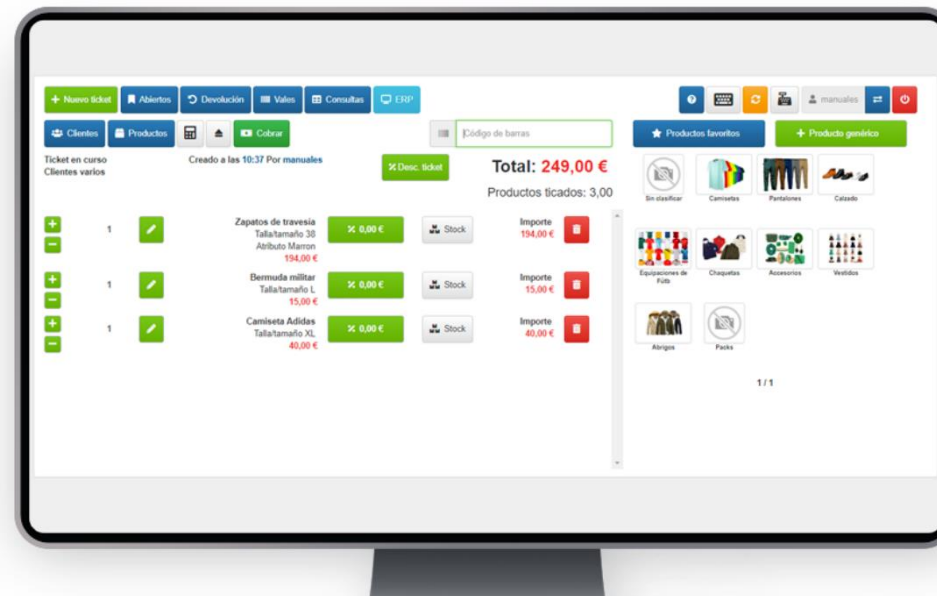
+ Nuevo ticket Abiertos Devolución Vales Consultas ERP

manuales

Clientes Productos Cobrar

Código de barras

Productos favoritos

+ Producto genérico

Ticket en curso
Clientes varios

Creado a las 10:37 Por manuales

Desc. ticket

Total: 249,00 €

Productos ticados: 3,00

1
Zapatos de travesía
Talla/tamaño 38
Atributo Marron
194,00 €
0,00 €
Stock
Importe
194,00 €

1
Bermuda militar
Talla/tamaño L
15,00 €
0,00 €
Stock
Importe
15,00 €

1
Camiseta Adidas
Talla/tamaño XL
40,00 €
0,00 €
Stock
Importe
40,00 €

Sin clasificar
Camisetas
Pantalones
Calzado
Equipaciones de Fútb
Chaquetas
Accesorios
Vestidos
Abrigos
Packs

1 / 1